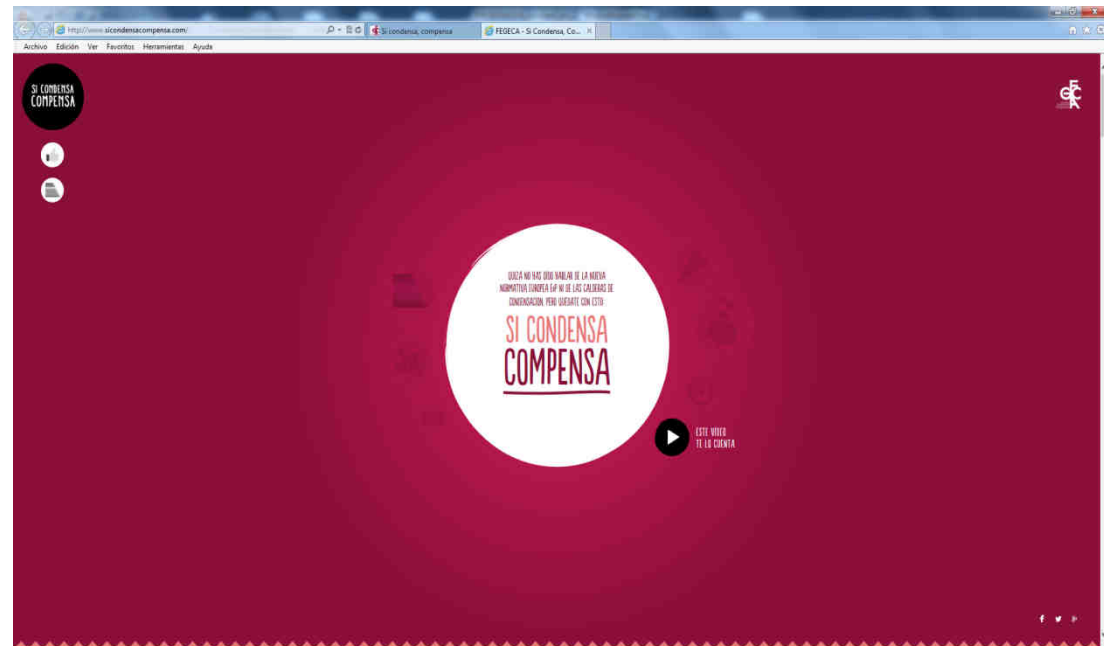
http://www.sicondensacompensa.com/
Si condensa, compensa
FEGECA - Si Condensa, Co... ×
Archivo Edición Ver Favoritos Herramientas Ayuda

SI CONDENSA COMPENSA

QUIZÁ NO HAS OÍDO HABLAR DE LA NUEVA NORMATIVA EUROPEA ErP NI DE LAS CALDERAS DE CONDENSACIÓN. PERO QUÉDATE CON ESTO:

SI CONDENSA
COMPENSA

ESTE VÍDEO TE LO CUENTA